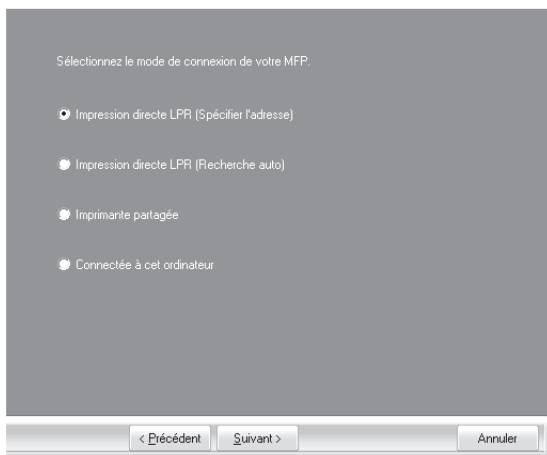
Sélectionnez le mode de connexion de votre MFP.

Impression directe LPR (Spécifier l'adresse)

Impression directe LPR (Recherche auto)

Imprimante partagée

Connectée à cet ordinateur

< Précédent

Suivant >

Annuler